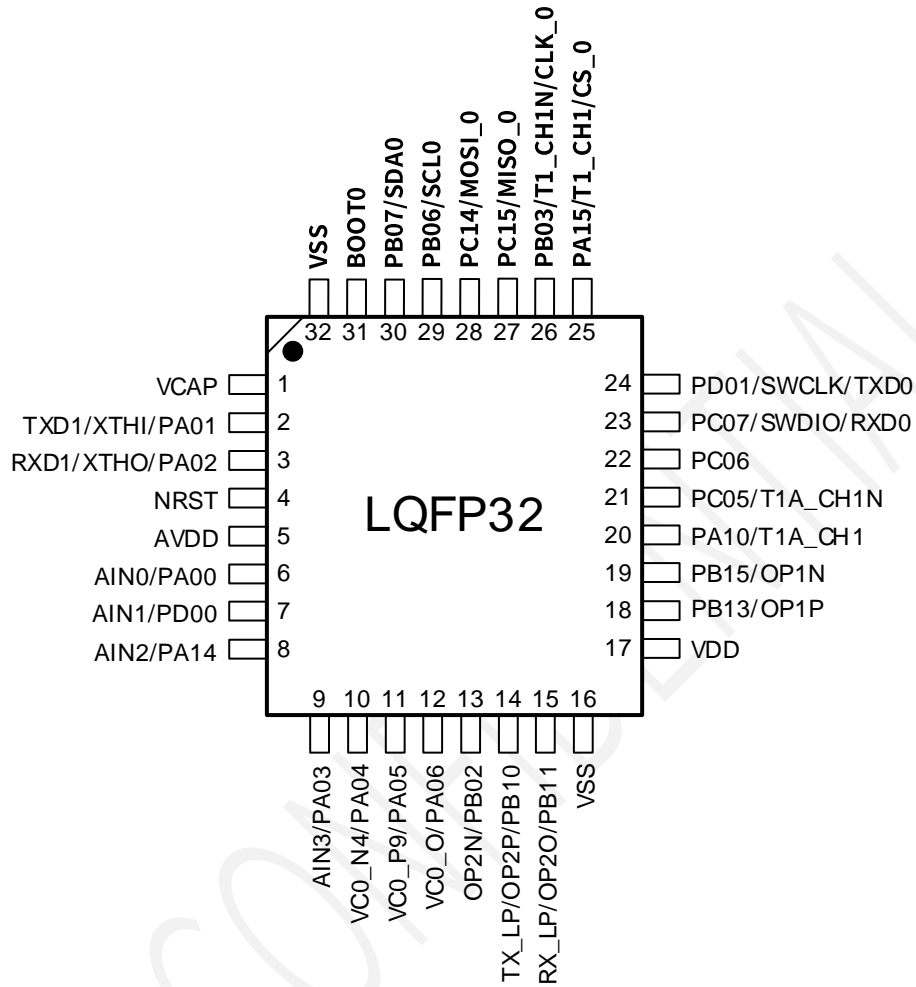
VSS
BOOT0
PB07/SDA0
PB06/SCL0
PC14/MOSI_0
PC15/MISO_0
PB03/T1_CH1N/CLK_0
PA15/T1_CH1/CS_0

32 31 30 29 28 27 26 25

VCAP 1
TXD1/XTHI/PA01 2
RXD1/XTHO/PA02 3
NRST 4
AVDD 5
AIN0/PA00 6
AIN1/PD00 7
AIN2/PA14 8

LQFP32

24 PD01/SWCLK/TXD0
23 PC07/SWDIO/RXD0
22 PC06
21 PC05/T1A_CH1N
20 PA10/T1A_CH1
19 PB15/OP1N
18 PB13/OP1P
17 VDD

9 10 11 12 13 14 15 16

AIN3/PA03
VC0_N4/PA04
VC0_P9/PA05
VC0_O/PA06
OP2N/PB02
TX_LP/OP2P/PB10
RX_LP/OP2O/PB11
VSS

CONFIDENTIAL